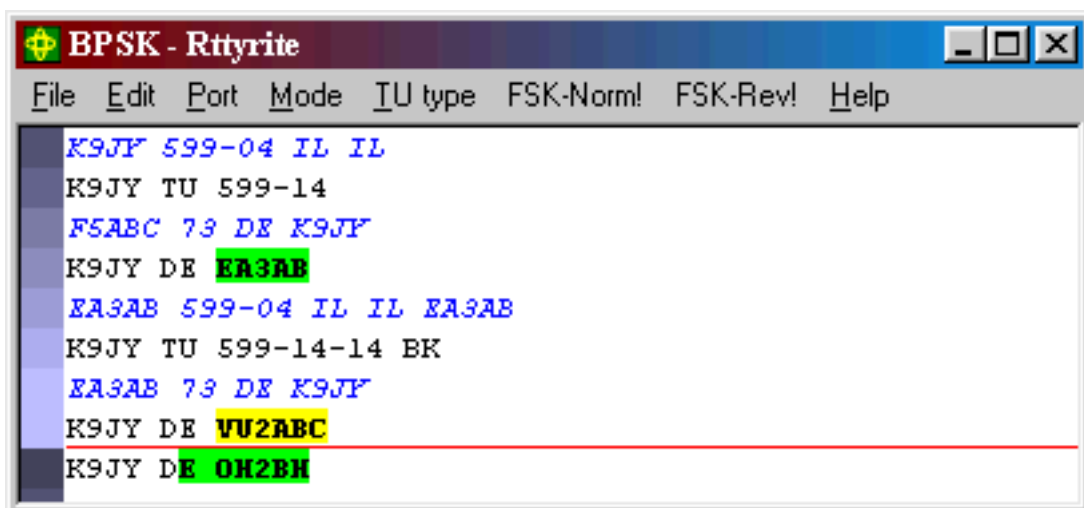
BPSK - Rttyrite

File Edit Port Mode TU type FSK-Norm! FSK-Rev! Help

K9JY 599-04 IL IL
K9JY TU 599-14
F5ABC 73 DE K9JY
K9JY DE EA3AB
EA3AB 599-04 IL IL EA3AB
K9JY TU 599-14-14 BK
EA3AB 73 DE K9JY
K9JY DE VU2ABC
K9JY DE OH2BH